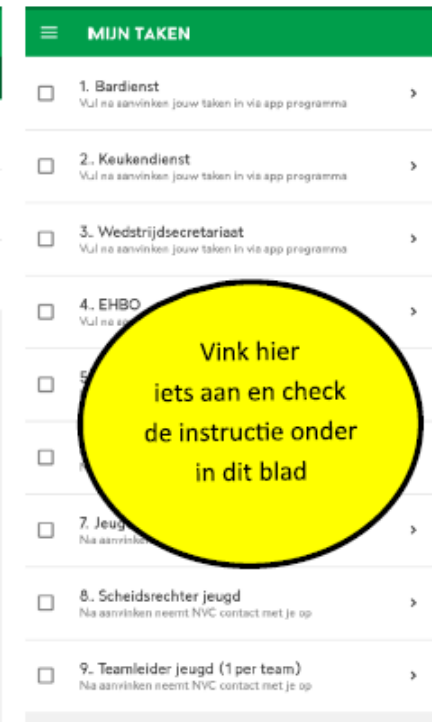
MIJN TAKEN

1. Bardienst
Vul na aanvinken jouw taken in via app programma

2. Keukendienst
Vul na aanvinken jouw taken in via app programma

3. Wedstrijdsecretariaat
Vul na aanvinken jouw taken in via app programma

4. EHBO
Vul na a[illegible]

5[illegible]

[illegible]

7. Jeug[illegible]
Na aanvink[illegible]

8. Scheidsrechter jeugd
Na aanvinken neemt NVC contact met je op

9. Teamleider jeugd (1 per team)
Na aanvinken neemt NVC contact met je op

Vink hier iets aan en check de instructie onder in dit blad